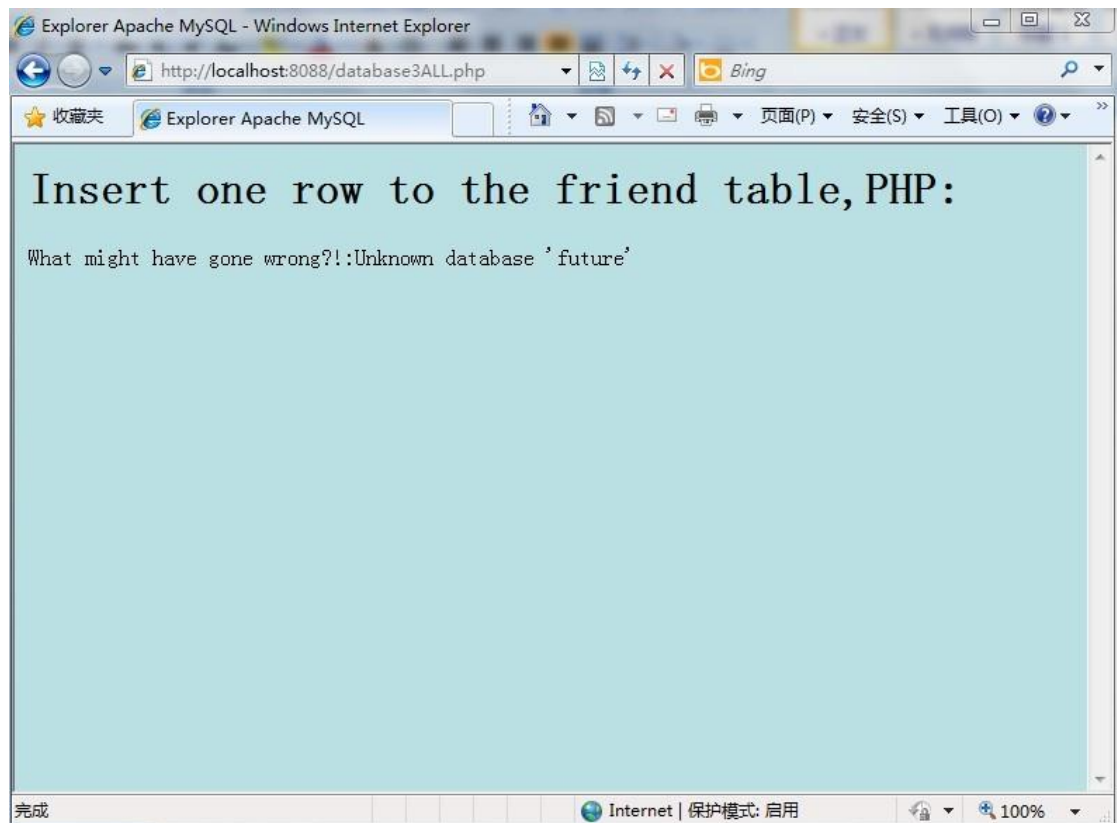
Explorer Apache MySQL - Windows Internet Explorer

http://localhost:8088/database3ALL.php

Bing

收藏夹

Explorer Apache MySQL

页面(P) ▾ 安全(S) ▾ 工具(O) ▾

Insert one row to the friend table,PHP:

What might have gone wrong?!:Unknown database 'future'

完成

Internet | 保护模式: 启用

100%